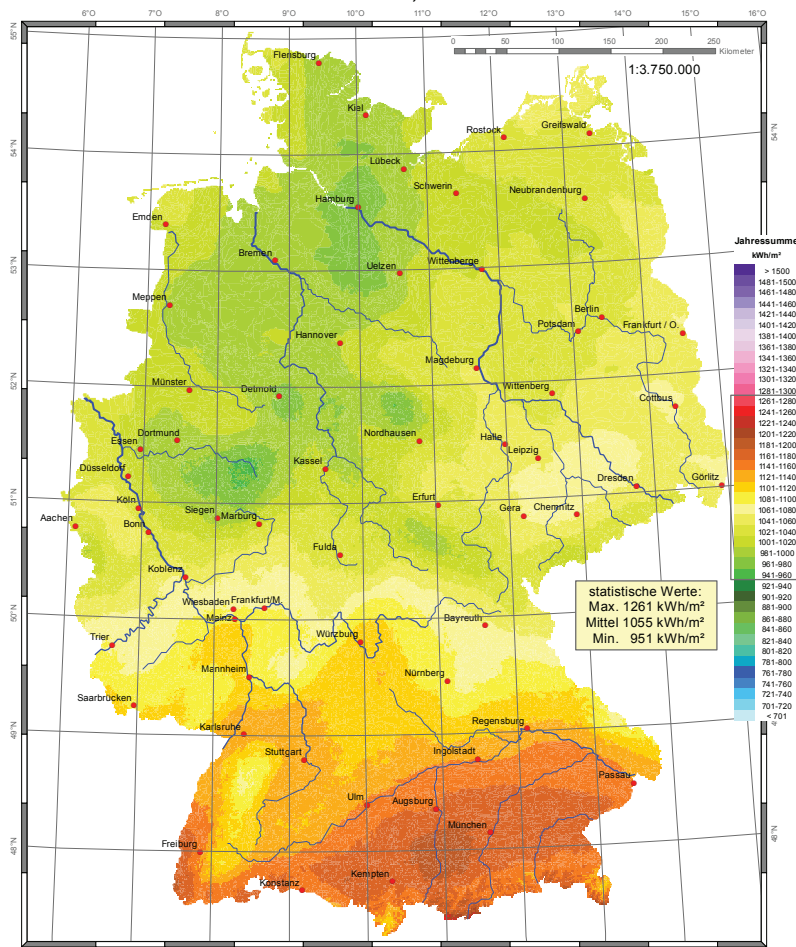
6°O 7°O 8°O 9°O 10°O 11°O 12°O 13°O 14°O 15°O 16°O

55°N 54°N 53°N 52°N 51°N 50°N 49°N 48°N

0 50 100 150 200 250
Kilometer

1:3.750.000

Flensburg
Kiel
Rostock
Greifswald
Lübeck
Schwerin
Neubrandenburg
Hamburg
Emden
Bremen
Uelzen
Wittenberge
Meppen
Berlin
Potsdam
Frankfurt / O.
Hannover
Magdeburg
Münster
Detmold
Wittenberg
Cottbus
Dortmund
Essen
Nordhausen
Halle
Leipzig
Düsseldorf
Kassel
Dresden
Görlitz
Köln
Erfurt
Aachen
Bonn
Siegen
Marburg
Gera
Chemnitz
Fulda
Koblenz
Wiesbaden
Frankfurt/M.
Mainz
Bayreuth
Trier
Würzburg
Mannheim
Nürnberg
Saarbrücken
Regensburg
Karlsruhe
Stuttgart
Ingolstadt
Passau
Ulm
Augsburg
München
Freiburg
Konstanz
Kempten

Jahressumme
kWh/m²
> 1500
1481-1500
1461-1480
1441-1460
1421-1440
1401-1420
1381-1400
1361-1380
1341-1360
1321-1340
1301-1320
1281-1300
1261-1280
1241-1260
1221-1240
1201-1220
1181-1200
1161-1180
1141-1160
1121-1140
1101-1120
1081-1100
1061-1080
1041-1060
1021-1040
1001-1020
981-1000
961-980
941-960
921-940
901-920
881-900
861-880
841-860
821-840
801-820
781-800
761-780
741-760
721-740
701-720
< 701

statistische Werte:
Max. 1261 kWh/m²
Mittel 1055 kWh/m²
Min. 951 kWh/m²